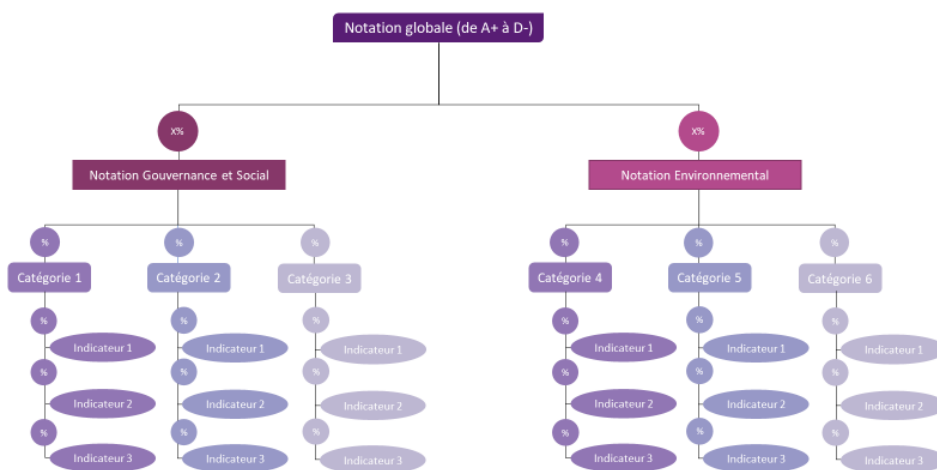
Notation globale (de A+ à D-)

X%

Notation Gouvernance et Social

%

Catégorie 1

%

Indicateur 1

%

Indicateur 2

%

Indicateur 3

%

Catégorie 2

%

Indicateur 1

%

Indicateur 2

%

Indicateur 3

%

Catégorie 3

%

Indicateur 1

%

Indicateur 2

%

Indicateur 3

X%

Notation Environnemental

%

Catégorie 4

%

Indicateur 1

%

Indicateur 2

%

Indicateur 3

%

Catégorie 5

%

Indicateur 1

%

Indicateur 2

%

Indicateur 3

%

Catégorie 6

%

Indicateur 1

%

Indicateur 2

%

Indicateur 3